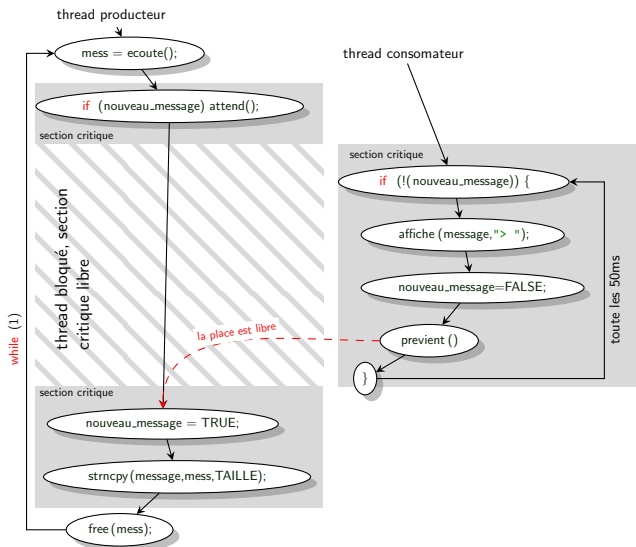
thread producteur

mess = ecoute();

if (nouveau_message) attend();

section critique

thread bloqué, section critique libre

while (1)

section critique

nouveau_message = TRUE;

strncpy(message,mess,TAILLE);

free(mess);

thread consomateur

section critique

if (!(nouveau_message)) {

affiche (message,"> ");

nouveau_message=FALSE;

previent ()

}

toute les 50ms

la place est libre